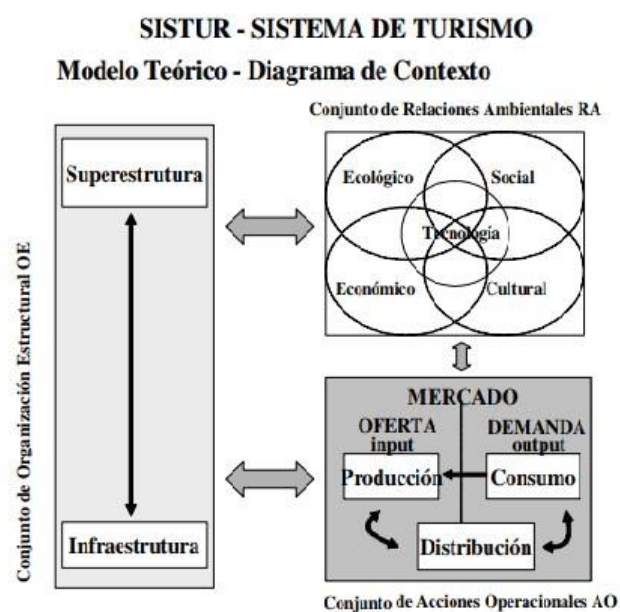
SISTUR - SISTEMA DE TURISMO

Modelo Teórico - Diagrama de Contexto

Conjunto de Organización Estructural OE

Superestrutura

Infraestrutura

Conjunto de Relaciones Ambientales RA

Ecológico

Social

Tecnología

Económico

Cultural

MERCADO

OFERTA input

DEMANDA output

Producción

Consumo

Distribución

Conjunto de Acciones Operacionales AO